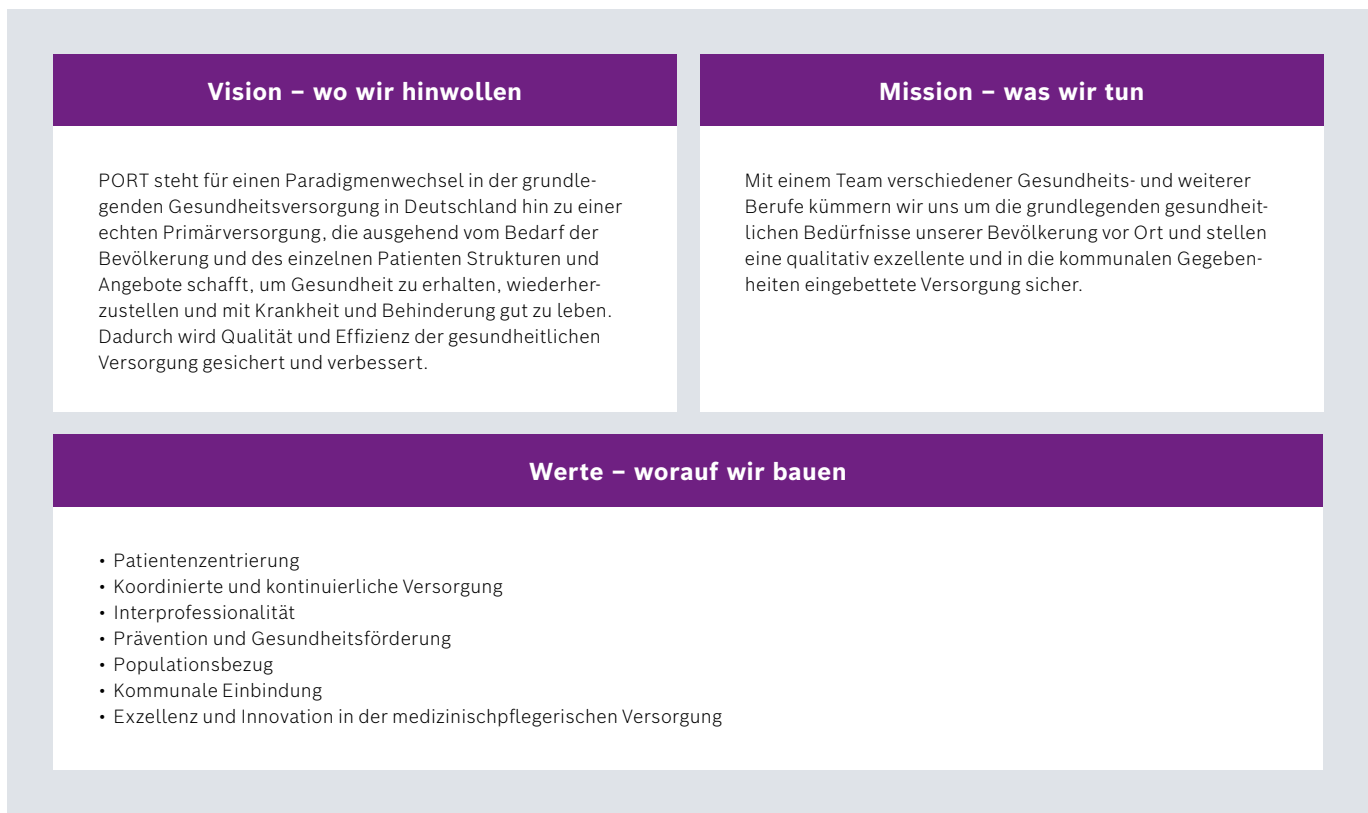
Vision – wo wir hinwollen

PORT steht für einen Paradigmenwechsel in der grundlegenden Gesundheitsversorgung in Deutschland hin zu einer echten Primärversorgung, die ausgehend vom Bedarf der Bevölkerung und des einzelnen Patienten Strukturen und Angebote schafft, um Gesundheit zu erhalten, wiederherzustellen und mit Krankheit und Behinderung gut zu leben. Dadurch wird Qualität und Effizienz der gesundheitlichen Versorgung gesichert und verbessert.

Mission – was wir tun

Mit einem Team verschiedener Gesundheits- und weiterer Berufe kümmern wir uns um die grundlegenden gesundheitlichen Bedürfnisse unserer Bevölkerung vor Ort und stellen eine qualitativ exzellente und in die kommunalen Gegebenheiten eingebettete Versorgung sicher.

Werte – worauf wir bauen

• Patientenzentrierung
• Koordinierte und kontinuierliche Versorgung
• Interprofessionalität
• Prävention und Gesundheitsförderung
• Populationsbezug
• Kommunale Einbindung
• Exzellenz und Innovation in der medizinischpflegerischen Versorgung